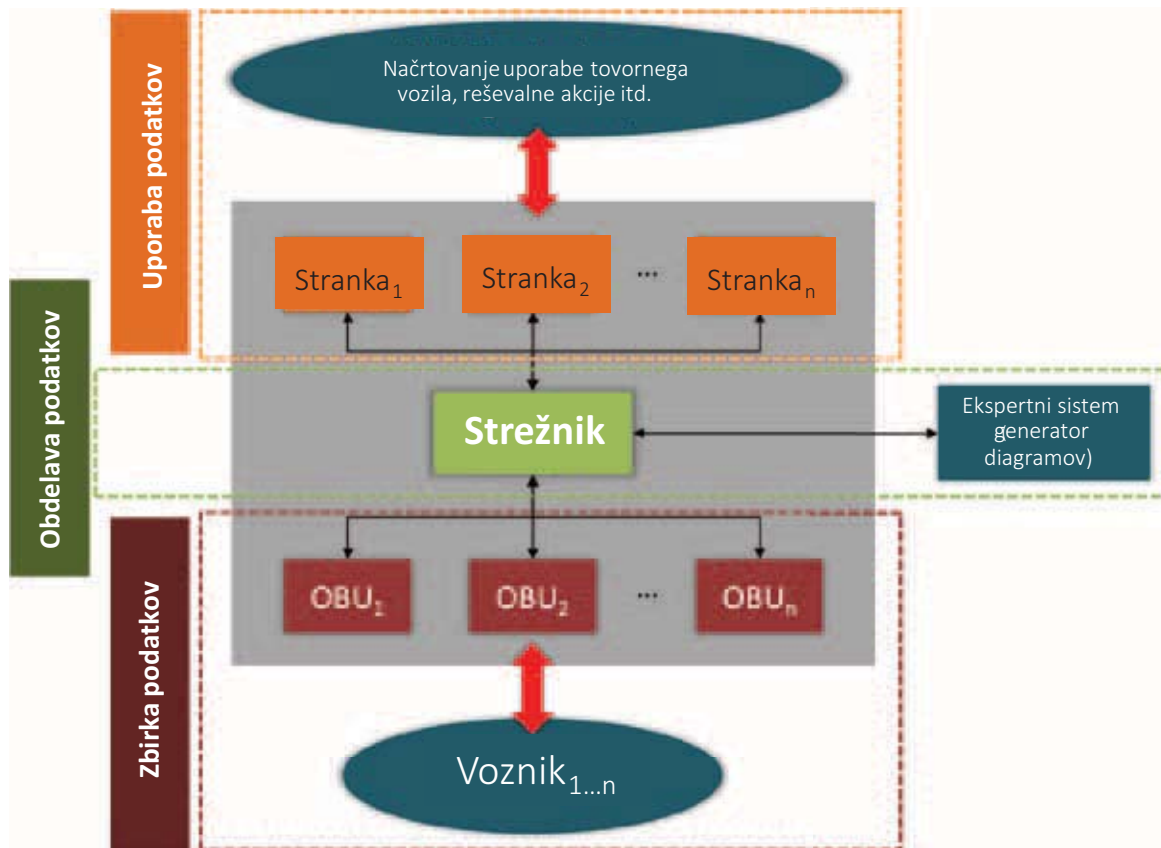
Uporaba podatkov

Načrtovanje uporabe tovornega vozila, reševalne akcije itd.

Stranka$_1$

Stranka$_2$

...

Stranka$_n$

Obdelava podatkov

Strežnik

Ekspertni sistem generator diagramov)

Zbirka podatkov

OBU$_1$

OBU$_2$

...

OBU$_n$

Voznik$_{1...n}$